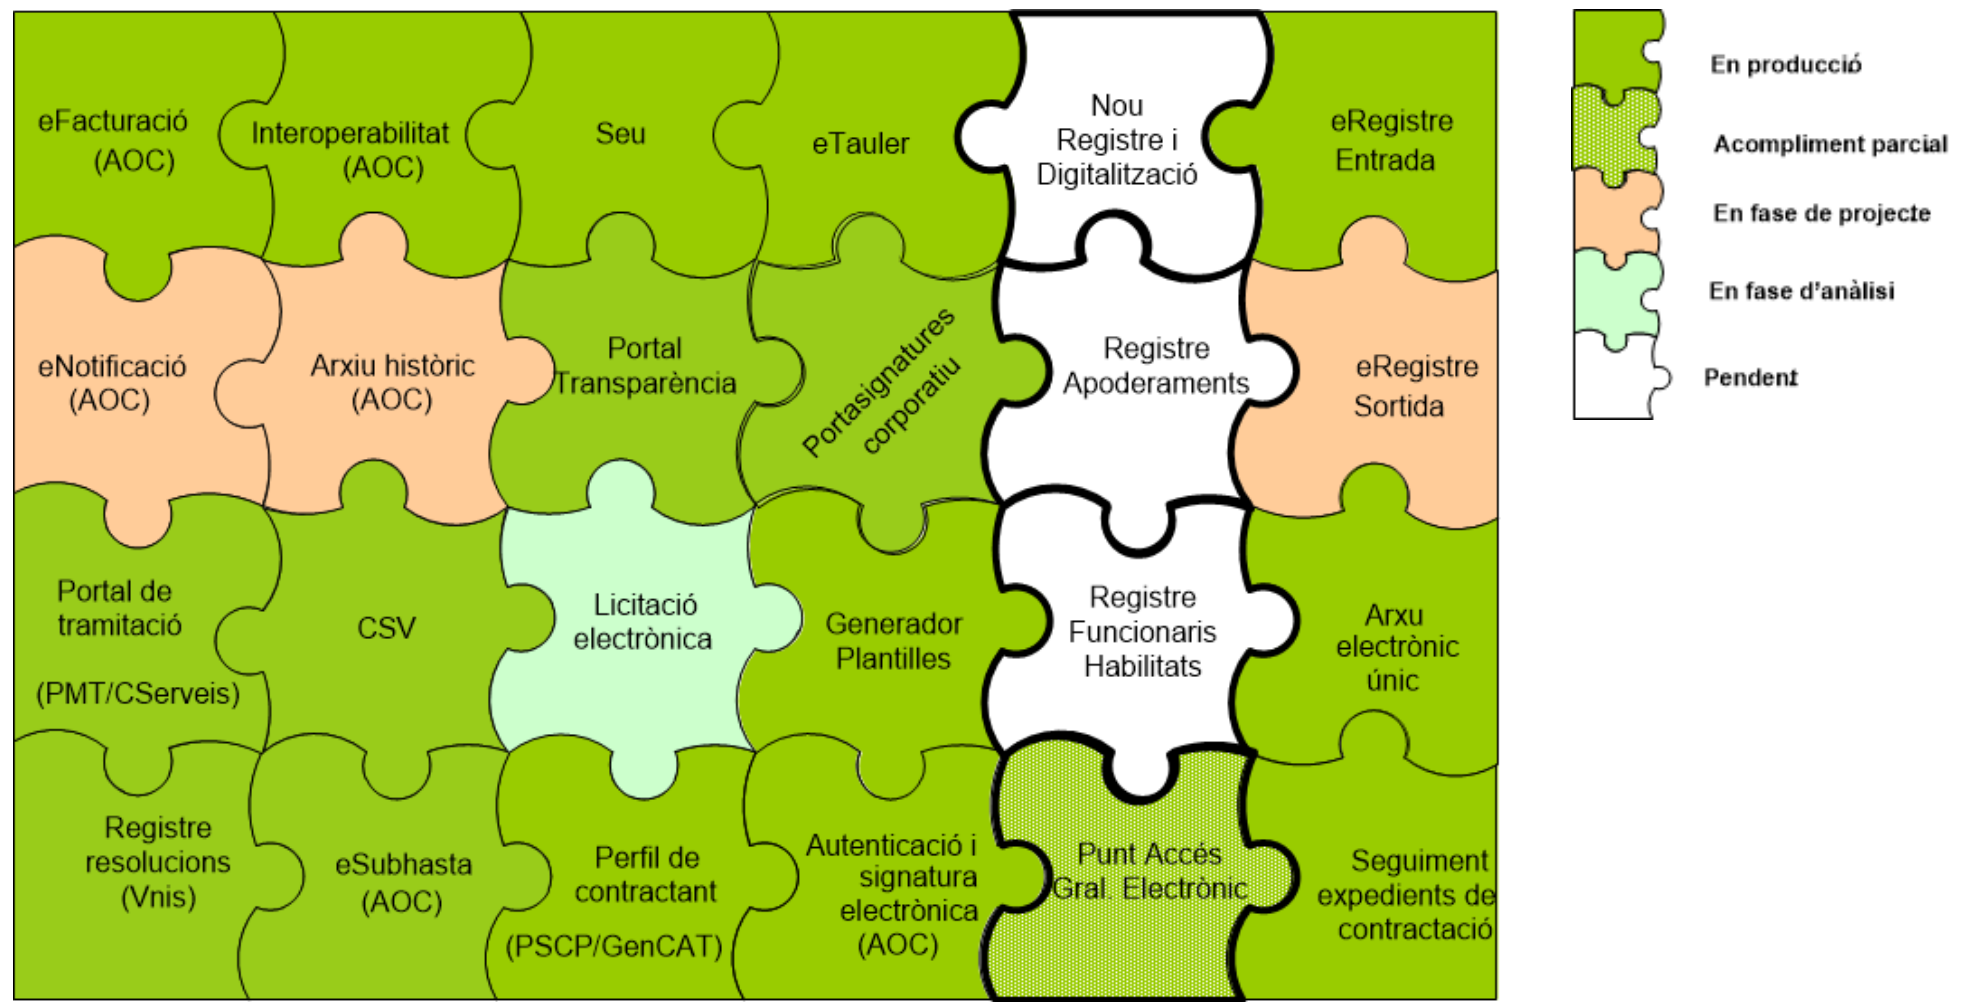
eFacturació (AOC)

Interoperabilitat (AOC)

Seu

eTauler

Nou Registre i Digitalització

eRegistre Entrada

eNotificació (AOC)

Arxiu històric (AOC)

Portal Transparència

Portasignatures corporatiu

Registre Apoderaments

eRegistre Sortida

Portal de tramitació (PMT/CServeis)

CSV

Licitació electrònica

Generador Plantilles

Registre Funcionaris Habilitats

Arxu electrònic únic

Registre resolucions (Vnis)

eSubhasta (AOC)

Perfil de contractant (PSCP/GenCAT)

Autenticació i signatura electrònica (AOC)

Punt Accés Gral. Electrònic

Seguiment expedients de contractació

En producció

Acompliment parcial

En fase de projecte

En fase d'anàlisi

Pendent